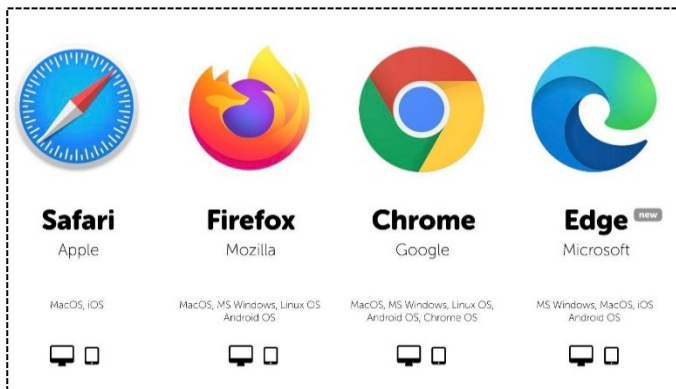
Safari
Apple

MacOS, iOS

Firefox
Mozilla

MacOS, MS Windows, Linux OS, Android OS

Chrome
Google

MacOS, MS Windows, Linux OS, Android OS, Chrome OS

Edge new
Microsoft

MS Windows, MacOS, iOS Android OS